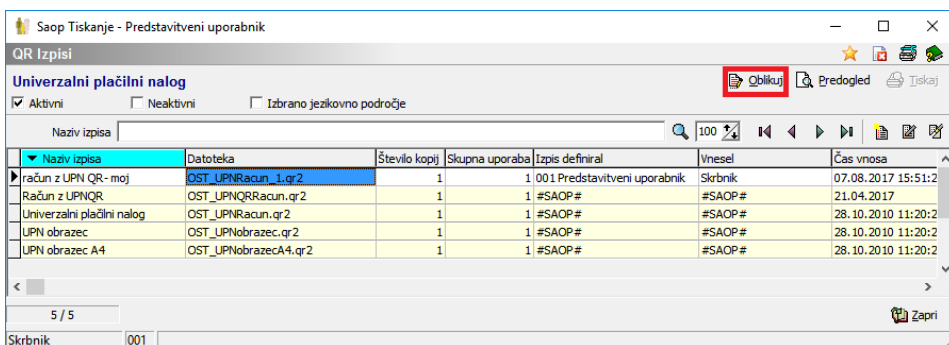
Saop Tiskanje - Predstavitveni uporabnik

QR Izpisi

Univerzalni plačilni nalog

Oblikuj Predogled Tiskaj

☑ Aktivni ☐ Neaktivni ☐ Izbrano jezikovno področje

Naziv izpisa 100

| Naziv izpisa | Datoteka | Število kopij | Skupna uporaba | Izpis definiral | Vnesel | Čas vnosa |
|---|---|---|---|---|---|---|
| račun z UPN QR- moj | OST_UPNRacun_1.qr2 | 1 | 1 | 001 Predstavitveni uporabnik | Skrbnik | 07.08.2017 15:51:2 |
| Račun z UPNQR | OST_UPNQRRacun.qr2 | 1 | 1 | #SAOP# | #SAOP# | 21.04.2017 |
| Univerzalni plačilni nalog | OST_UPNRacun.qr2 | 1 | 1 | #SAOP# | #SAOP# | 28.10.2010 11:20:2 |
| UPN obrazec | OST_UPNobrazec.qr2 | 1 | 1 | #SAOP# | #SAOP# | 28.10.2010 11:20:2 |
| UPN obrazec A4 | OST_UPNobrazecA4.qr2 | 1 | 1 | #SAOP# | #SAOP# | 28.10.2010 11:20:2 |

5 / 5

Zapri

Skrbnik 001